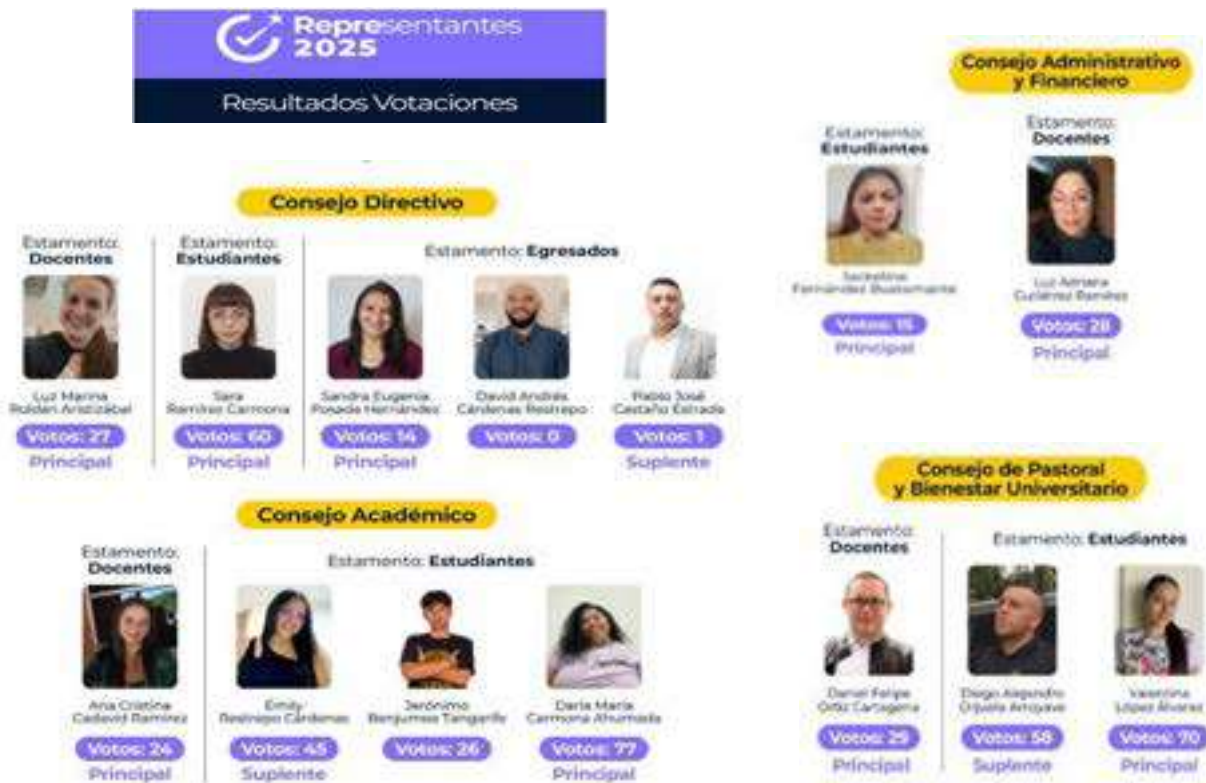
Representantes 2025

Resultados Votaciones

Consejo Directivo

Estamento: Docentes

Luz Marina Roldán Aristizábal
Votos: 27
Principal

Estamento: Estudiantes

Sara Ramírez Carmona
Votos: 60
Principal

Estamento: Egresados

Sandra Eugenia Posada Hernández
Votos: 14
Principal

David Andrés Cárdenas Restrepo
Votos: 0

Pablo José Castaño Estrada
Votos: 1
Suplente

Consejo Académico

Estamento: Docentes

Ana Cristina Cadavid Ramírez
Votos: 24
Principal

Estamento: Estudiantes

Emily Restrepo Cárdenas
Votos: 45
Suplente

Jerónimo Benjumea Tangarife
Votos: 26

Daria María Carmona Ahumada
Votos: 77
Principal

Consejo Administrativo y Financiero

Estamento: Estudiantes

Jackeline Fernández Bustamante
Votos: 15
Principal

Estamento: Docentes

Luz Adriana Gutiérrez Ramírez
Votos: 28
Principal

Consejo de Pastoral y Bienestar Universitario

Estamento: Docentes

Daniel Felipe Ortiz Cartagena
Votos: 29
Principal

Estamento: Estudiantes

Diego Alejandro Orjuela Arroyave
Votos: 58
Suplente

Valentina López Álvarez
Votos: 70
Principal